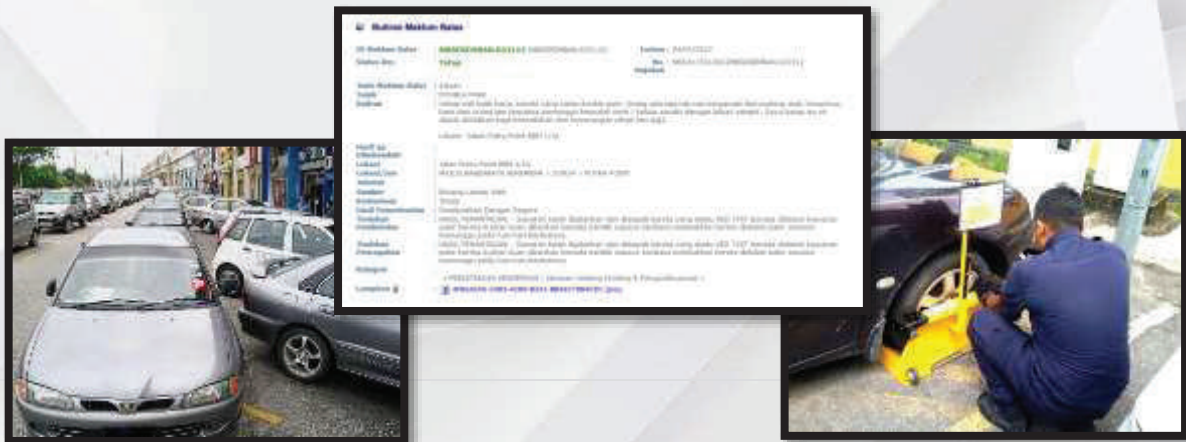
Butiran Maklum Balas

ID Maklum Balas: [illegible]
Tarikh: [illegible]
Status Kes: Selesai
No. Rujukan: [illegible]

Jenis Maklum Balas: Aduan
Tajuk: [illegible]
Butiran: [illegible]

Lokasi: Jalan Batu Putih BBS 1/11

Maklum Balas Agensi
Lokasi: Jalan Batu Putih BBS 1/11
Lokasi/Unit: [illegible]
Jabatan: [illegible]
Tindakan: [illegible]
Keterangan: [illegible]

Tindakan Penyelesaian: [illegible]

Kategori: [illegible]

Lampiran: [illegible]